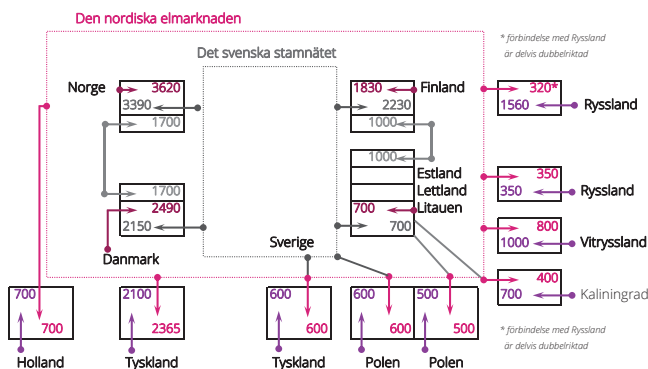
Den nordiska elmarknaden

\* förbindelse med Ryssland är delvis dubbelriktad

Det svenska stamnätet

Norge
3620
3390
1700

Finland
1830
2230
1000

320\*
1560
Ryssland

1000
Estland
Lettland
Litauen
700
700

350
350
Ryssland

800
1000
Vitryssland

400
700
Kaliningrad

1700
2490
2150
Danmark

Sverige

700
700
Holland

2100
2365
Tyskland

600
600
Tyskland

600
600
Polen

500
500
Polen

\* förbindelse med Ryssland är delvis dubbelriktad